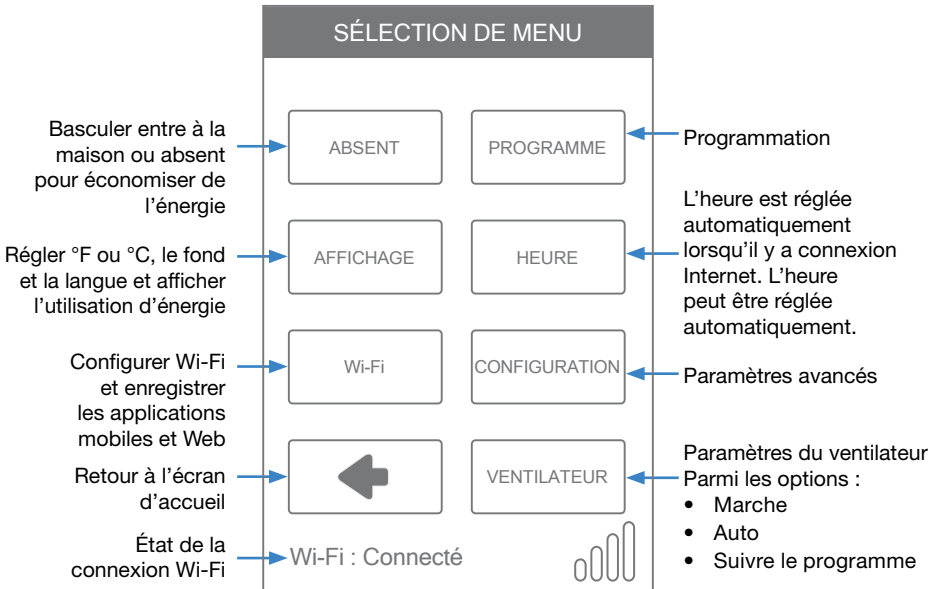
SÉLECTION DE MENU

Basculer entre à la maison ou absent pour économiser de l'énergie

ABSENT

PROGRAMME

Programmation

L'heure est réglée automatiquement lorsqu'il y a connexion Internet. L'heure peut être réglée automatiquement.

Régler °F ou °C, le fond et la langue et afficher l'utilisation d'énergie

AFFICHAGE

HEURE

Configurer Wi-Fi et enregistrer les applications mobiles et Web

Wi-Fi

CONFIGURATION

Paramètres avancés

Retour à l'écran d'accueil

VENTILATEUR

Paramètres du ventilateur Parmi les options :
• Marche
• Auto
• Suivre le programme

État de la connexion Wi-Fi

Wi-Fi : Connecté